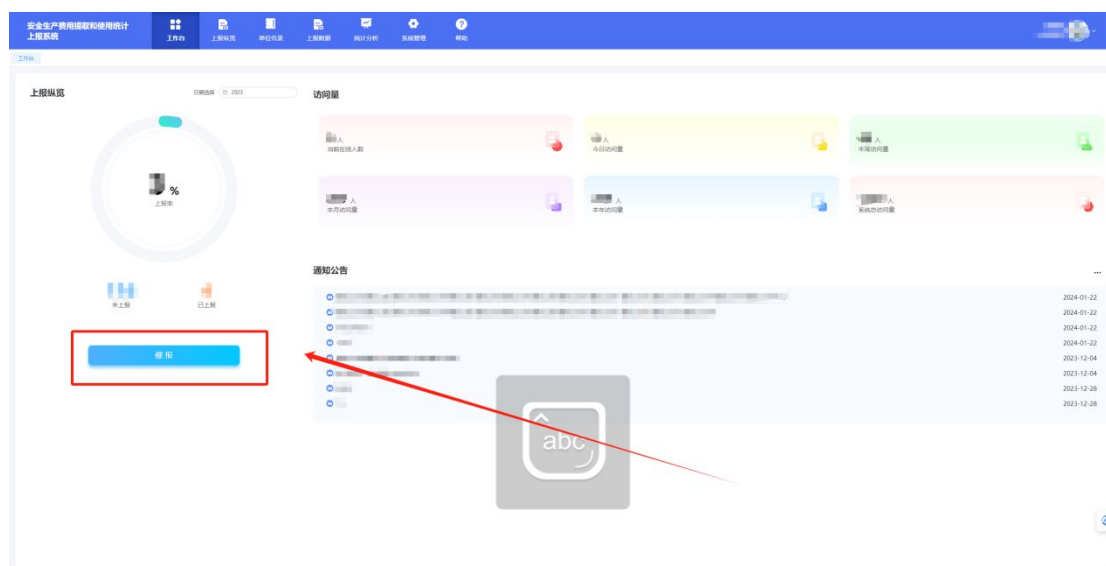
安全生产费用提取和使用统计上报系统

工作台 上报纵览 单位名录 上报数据 统计分析 系统管理 帮助

工作台

上报纵览

日期选择 2023

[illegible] %
上报率

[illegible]
未上报

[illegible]
已上报

催报

访问量

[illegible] 人
当前在线人数

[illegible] 人
今日访问量

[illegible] 人
本周访问量

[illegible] 人
本月访问量

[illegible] 人
本年访问量

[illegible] 人
系统总访问量

通知公告

...

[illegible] 2024-01-22
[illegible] 2024-01-22
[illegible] 2024-01-22
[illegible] 2024-01-22
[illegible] 2023-12-04
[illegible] 2023-12-04
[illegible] 2023-12-28
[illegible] 2023-12-28

abc